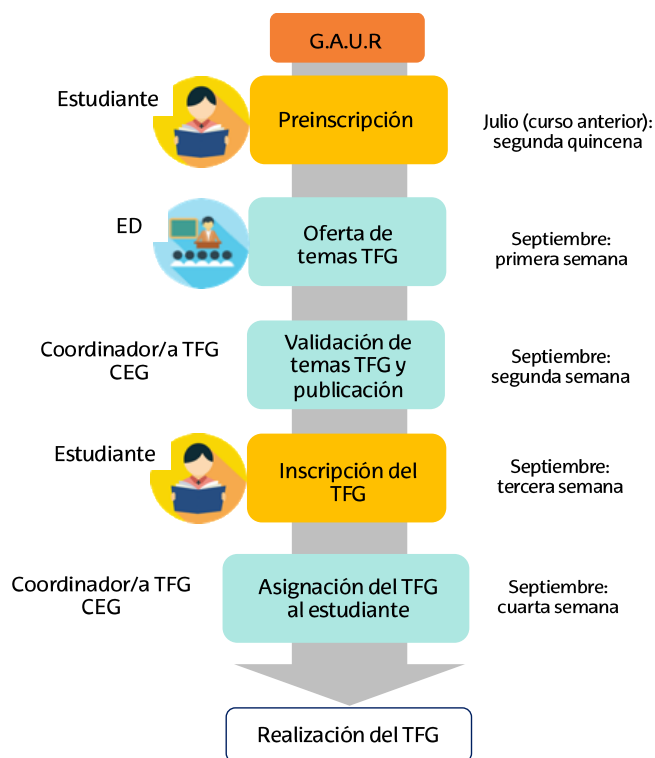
G.A.U.R

Estudiante

Preinscripción

Julio (curso anterior): segunda quincena

ED

Oferta de temas TFG

Septiembre: primera semana

Coordinador/a TFG CEG

Validación de temas TFG y publicación

Septiembre: segunda semana

Estudiante

Inscripción del TFG

Septiembre: tercera semana

Coordinador/a TFG CEG

Asignación del TFG al estudiante

Septiembre: cuarta semana

Realización del TFG